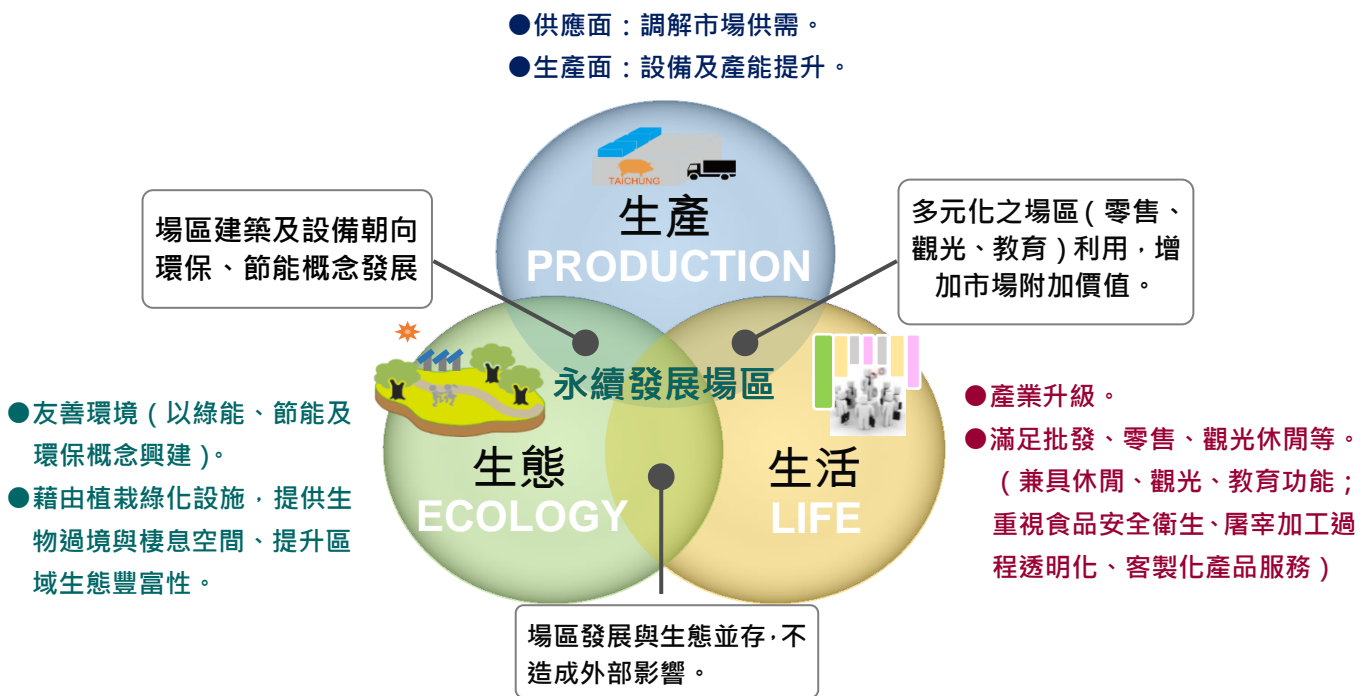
●供應面：調解市場供需。
●生產面：設備及產能提升。

TAICHUNG

生產
PRODUCTION

場區建築及設備朝向環保、節能概念發展

多元化之場區(零售、觀光、教育)利用，增加市場附加價值。

永續發展場區

●友善環境(以綠能、節能及環保概念興建)。
●藉由植栽綠化設施，提供生物過境與棲息空間、提升區域生態豐富性。

生態
ECOLOGY

生活
LIFE

●產業升級。
●滿足批發、零售、觀光休閒等。(兼具休閒、觀光、教育功能；重視食品安全衛生、屠宰加工過程透明化、客製化產品服務)

場區發展與生態並存，不造成外部影響。